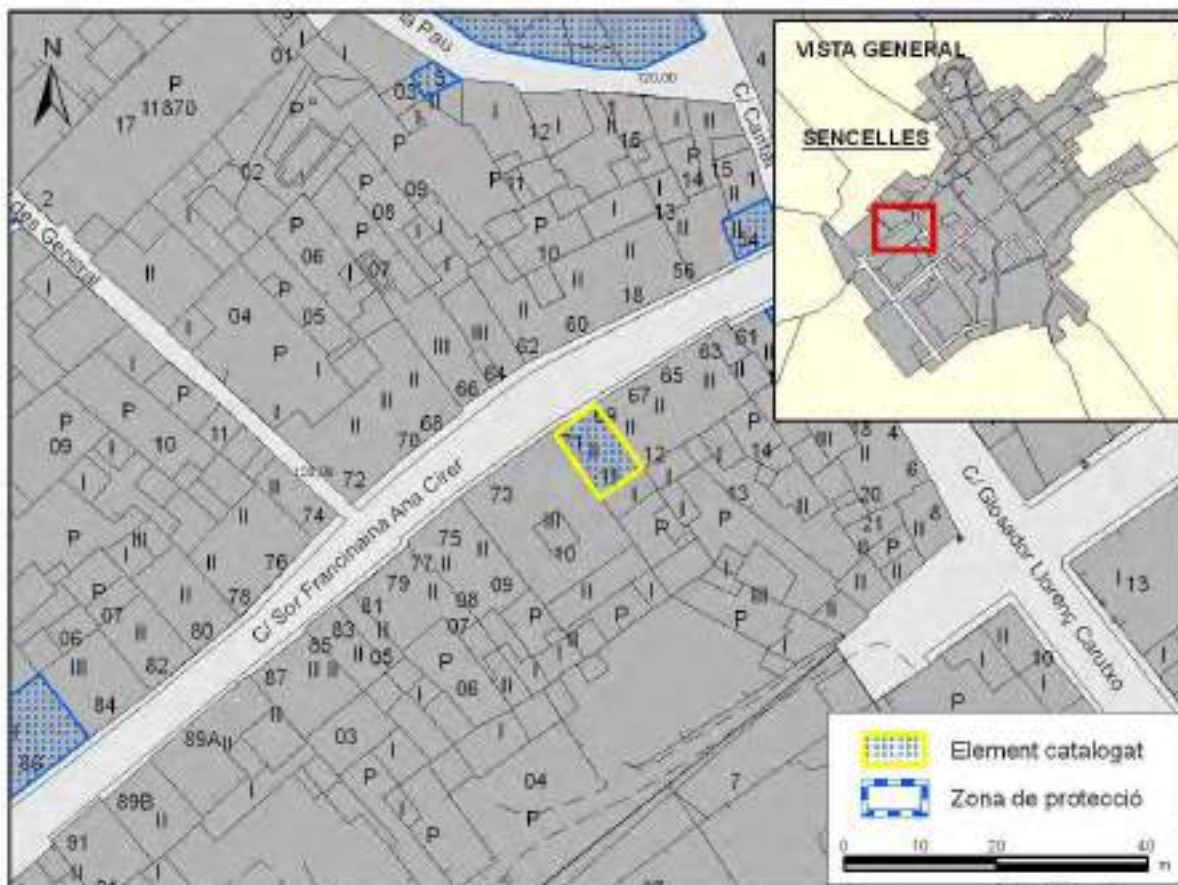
VISTA GENERAL

SENCELLES

N

C/ Sor Franciscana Ana Cirer

C/ Glosador Llorenç Carutxo

des General

C/ Cantal

Element catalogat

Zona de protecció

0 10 20 40 m

P 11870 17 01 03 02 09 08 06 07 04 05 12 16 15 14 13 10 11 56 18 60 62 64 66 68 70 72 74 76 78 80 82 84 86 63 61 65 67 69 71 73 75 77 79 81 83 85 87 89A 89B 91 05 07 98 09 03 06 04 7 10 13 14 18 4 6 8 20 21 09 10 11 07 06 12 13 2